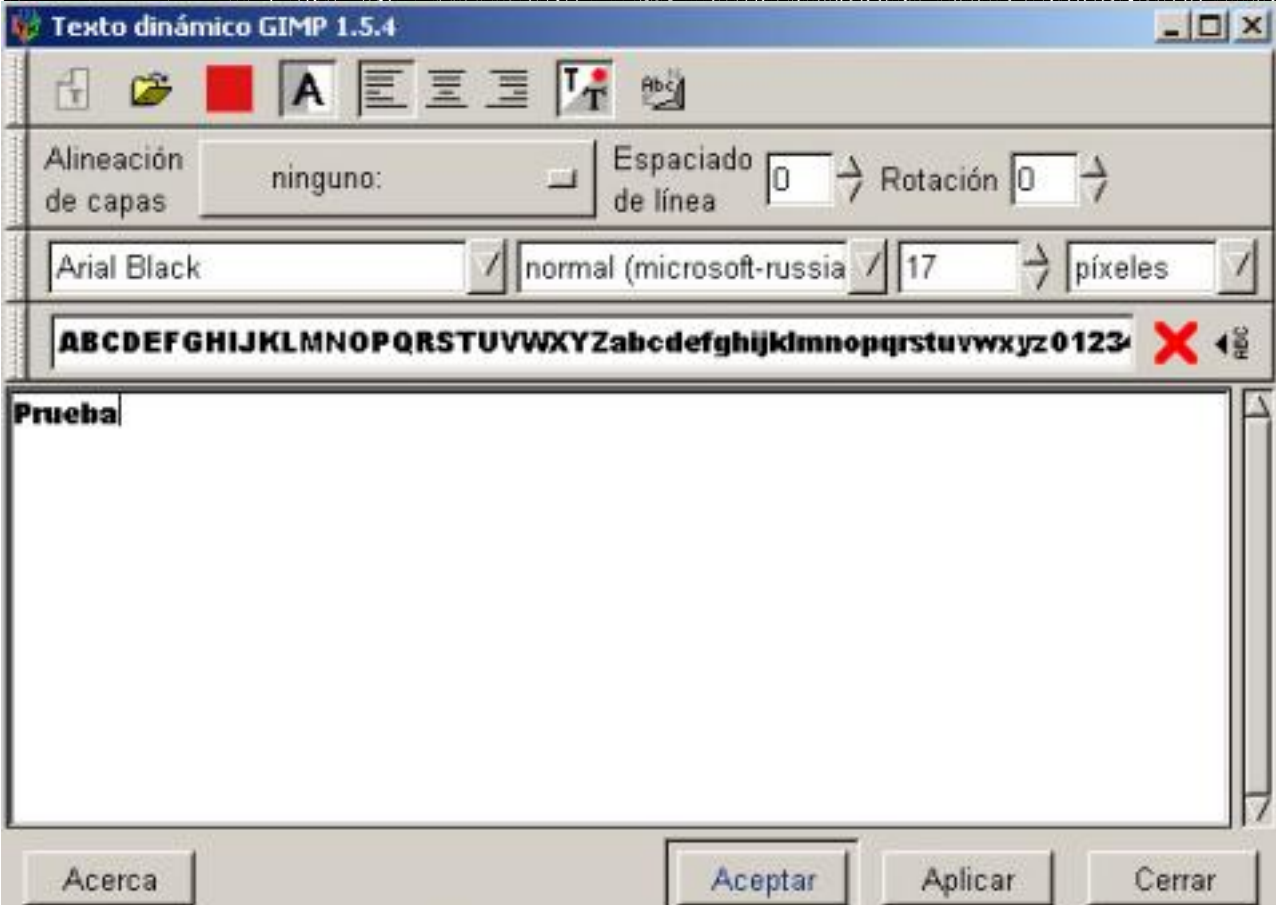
Texto dinámico GIMP 1.5.4

Abc

Alineación de capas

ninguno:

Espaciado de línea

0

Rotación

0

Arial Black

normal (microsoft-russia

17

píxeles

ABCDEFGHIJKLMNOPQRSTUVWXYZabcdefghijklmnopqrstuvwxyz0123

ABC

Prueba

Acerca

Aceptar

Aplicar

Cerrar